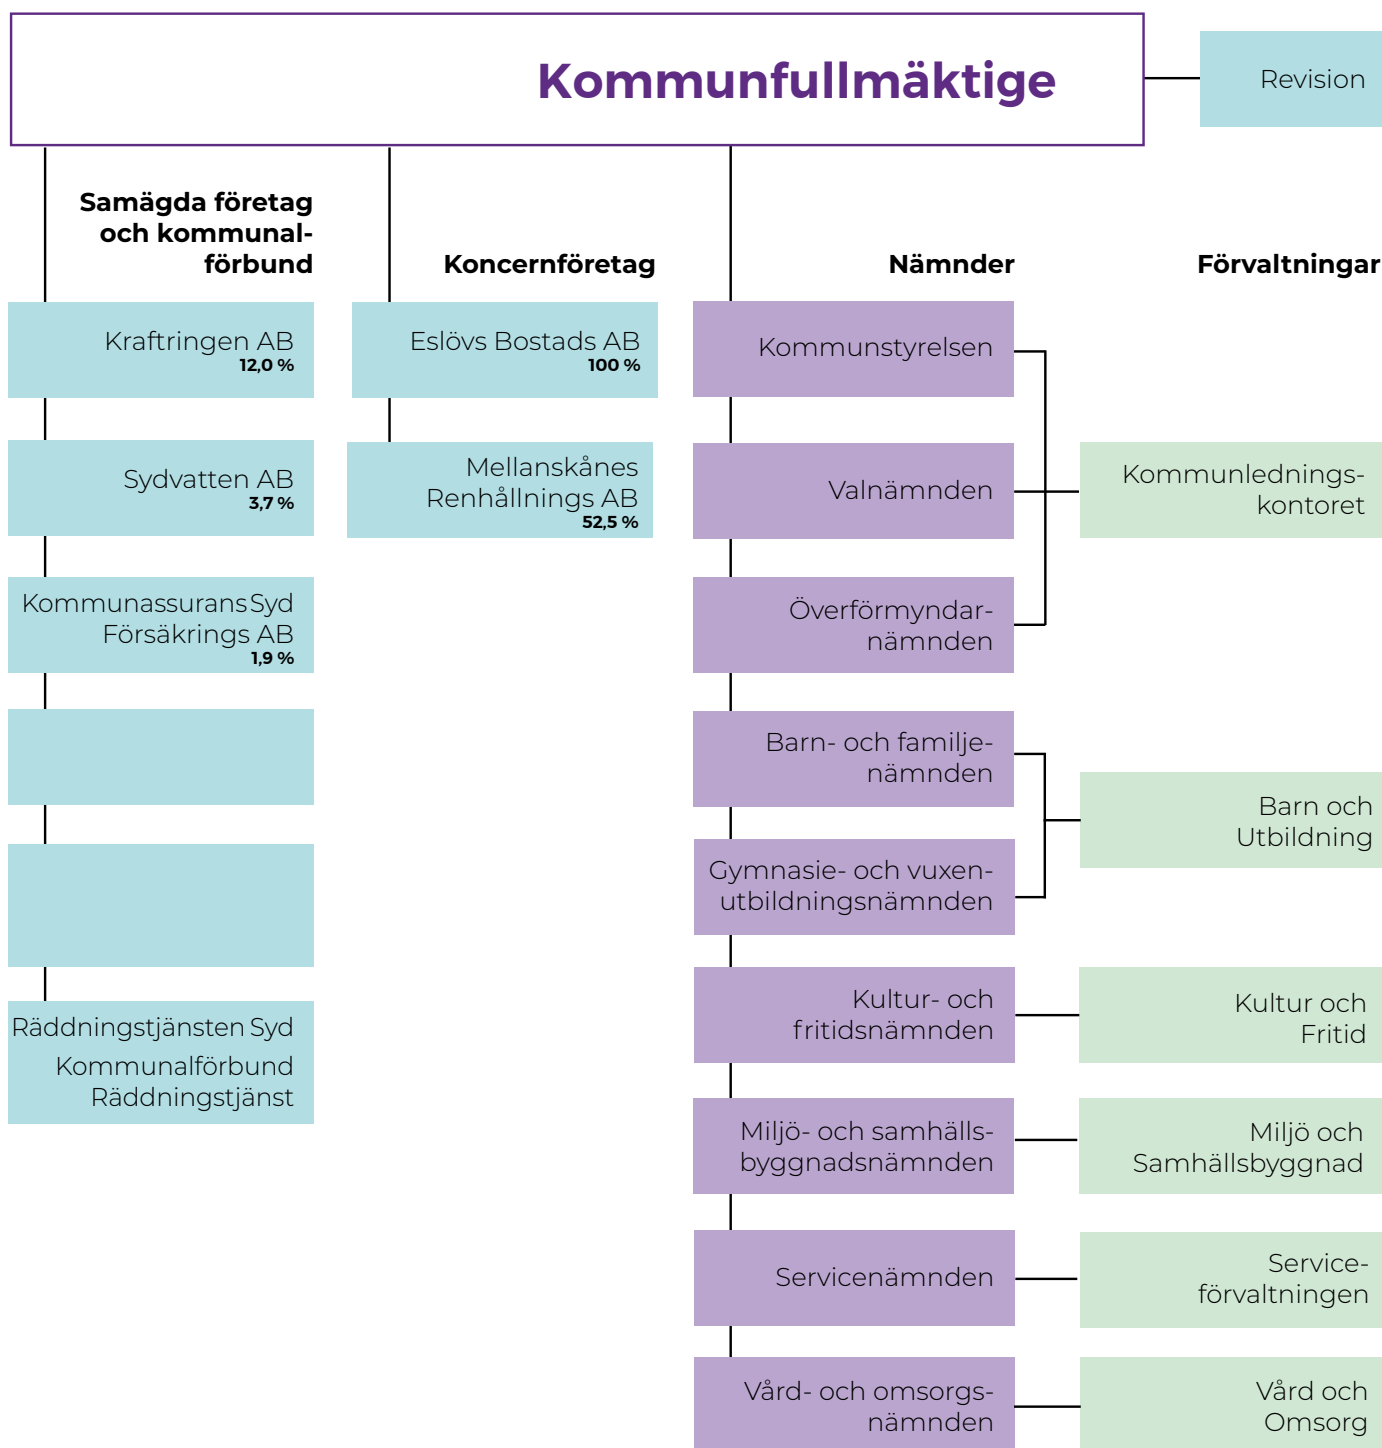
Kommunfullmäktige

Revision

Samägda företag och kommunalförbund

Koncernföretag

Nämnder

Förvaltningar

Kraftringen AB
12,0 %

Eslövs Bostads AB
100 %

Kommunstyrelsen

Sydvatten AB
3,7 %

Mellanskånes Renhållnings AB
52,5 %

Valnämnden

Kommunledningskontoret

Kommunassurans Syd Försäkrings AB
1,9 %

Överförmyndarnämnden

Barn- och familjenämnden

Barn och Utbildning

Gymnasie- och vuxenutbildningsnämnden

Kultur- och fritidsnämnden

Kultur och Fritid

Räddningstjänsten Syd Kommunalförbund Räddningstjänst

Miljö- och samhällsbyggnadsnämnden

Miljö och Samhällsbyggnad

Servicenämnden

Serviceförvaltningen

Vård- och omsorgsnämnden

Vård och Omsorg